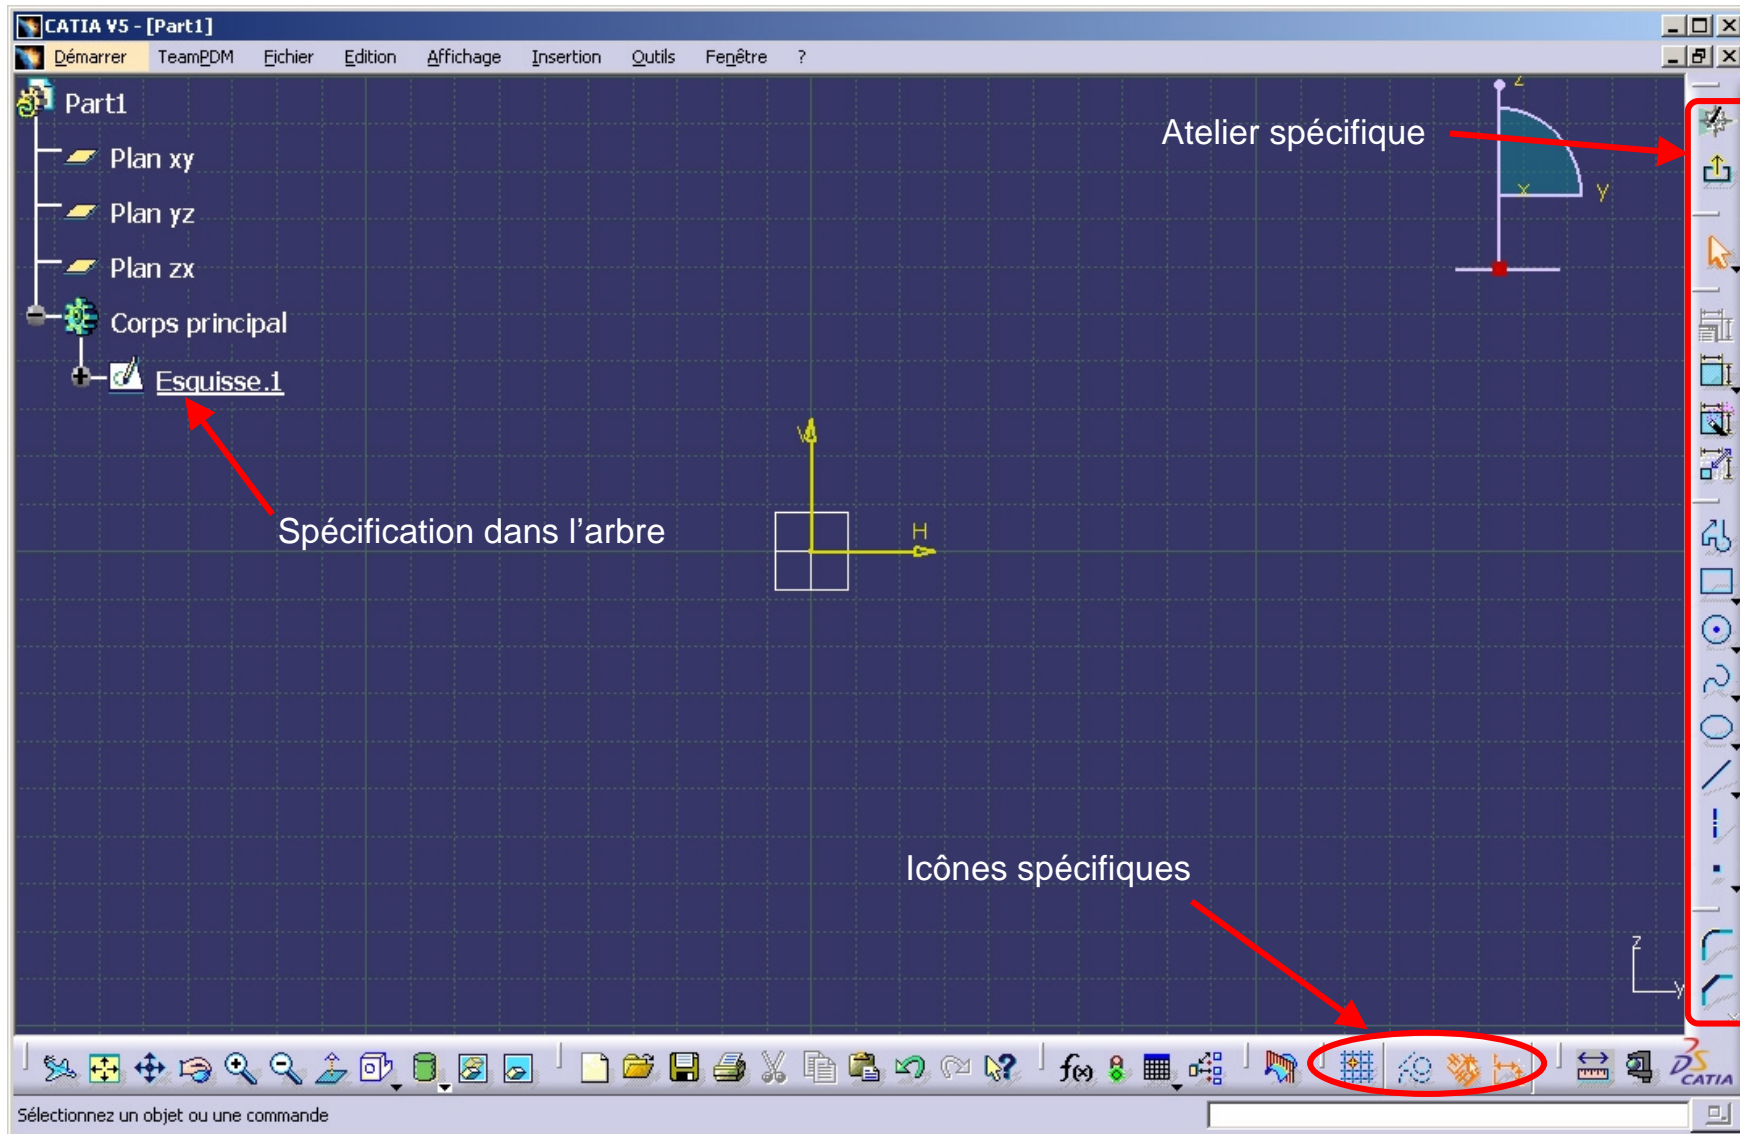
CATIA V5 - [Part1]

Démarrer TeamPDM Fichier Edition Affichage Insertion Outils Fenêtre ?

Part1
Plan xy
Plan yz
Plan zx
Corps principal
Esquisse.1

Atelier spécifique

Spécification dans l'arbre

V
H

z
y
x

Icônes spécifiques

z
y

Sélectionnez un objet ou une commande